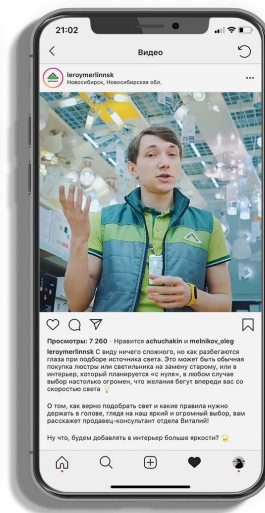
21:02

Видео

leroymerlinnsk
Новосибирск, Новосибирская обл.

Просмотры: 7 260 · Нравится achuchakin и melnikov_oleg

leroymerlinnsk С виду ничего сложного, но как разбегаются глаза при подборе источника света. Это может быть обычная покупка люстры или светильника на замену старому, или в интерьер, который планируется «с нуля», в любом случае выбор настолько огромен, что желания бегут впереди вас со скоростью света

О том, как верно подобрать свет и какие правила нужно держать в голове, глядя на наш яркий и огромный выбор, вам расскажет продавец-консультант отдела Виталий!

Ну что, будем добавлять в интерьер больше яркости?